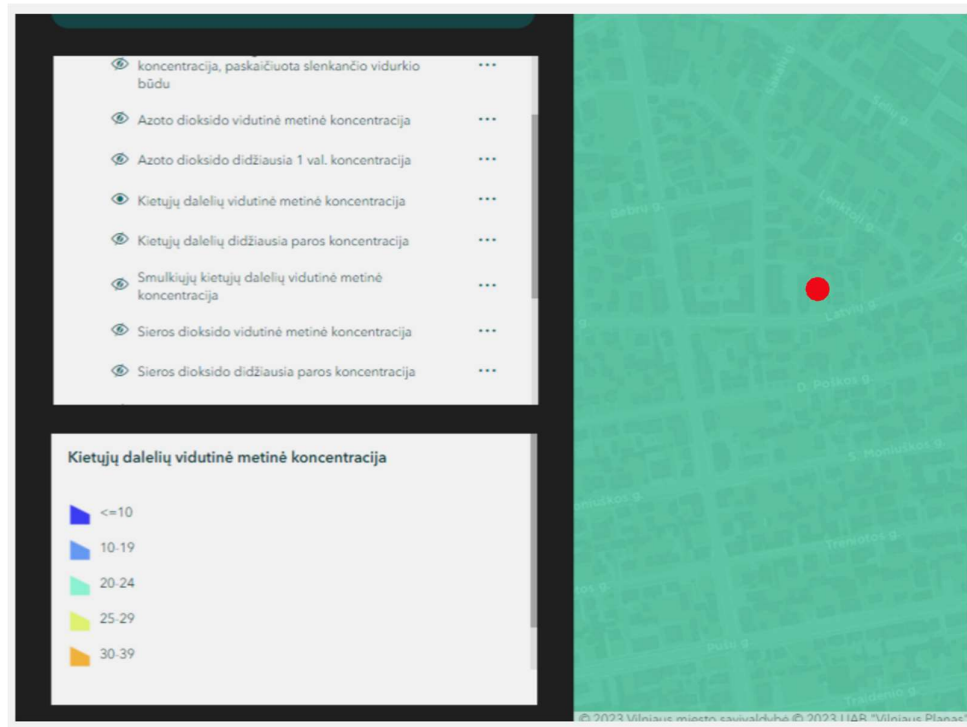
koncentracija, paskaičiuota slenkančio vidurkio būdu ···

Azoto dioksido vidutinė metinė koncentracija ···

Azoto dioksido didžiausia 1 val. koncentracija ···

Kietųjų dalelių vidutinė metinė koncentracija ···

Kietųjų dalelių didžiausia paros koncentracija ···

Smulkiųjų kietųjų dalelių vidutinė metinė koncentracija ···

Sieros dioksido vidutinė metinė koncentracija ···

Sieros dioksido didžiausia paros koncentracija ···

Kietųjų dalelių vidutinė metinė koncentracija

<=10

10-19

20-24

25-29

30-39

Šilutės g.

Bebru g.

Latvių g.

D. Poškos g.

S. Moniuškos g.

Moniuškos g.

Trevotos g.

Pušų g.

Traidenio g.

© 2023 Vilniaus miesto savivaldybė © 2023 UAB "Vilniaus Planas"